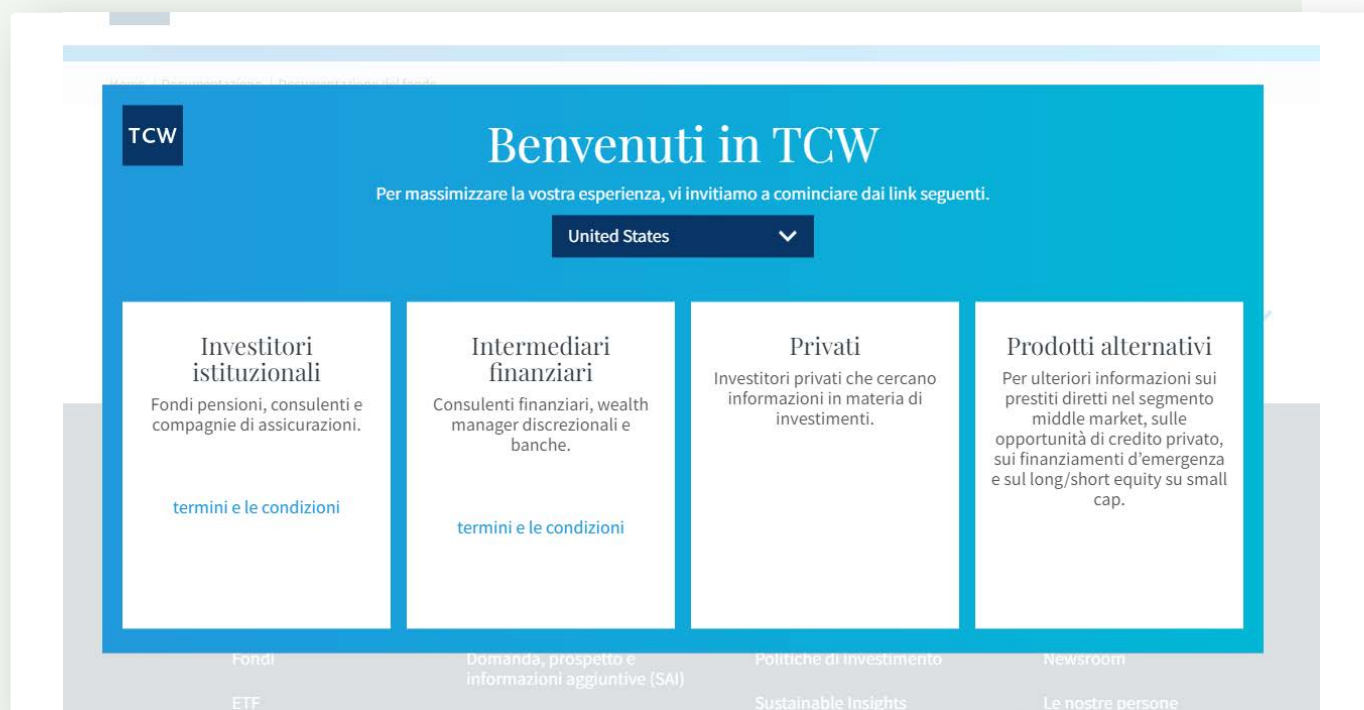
TCW

Benvenuti in TCW

Per massimizzare la vostra esperienza, vi invitiamo a cominciare dai link seguenti.

United States

Investitori istituzionali

Fondi pensioni, consulenti e compagnie di assicurazioni.

termini e le condizioni

Intermediari finanziari

Consulenti finanziari, wealth manager discrezionali e banche.

termini e le condizioni

Privati

Investitori privati che cercano informazioni in materia di investimenti.

Prodotti alternativi

Per ulteriori informazioni sui prestiti diretti nel segmento middle market, sulle opportunità di credito privato, sui finanziamenti d'emergenza e sul long/short equity su small cap.

Fondi

Domanda, prospetto e informazioni aggiuntive (SAI)

Politiche di investimento

Newsroom

ETF

Sustainable Insights

Le nostre persone